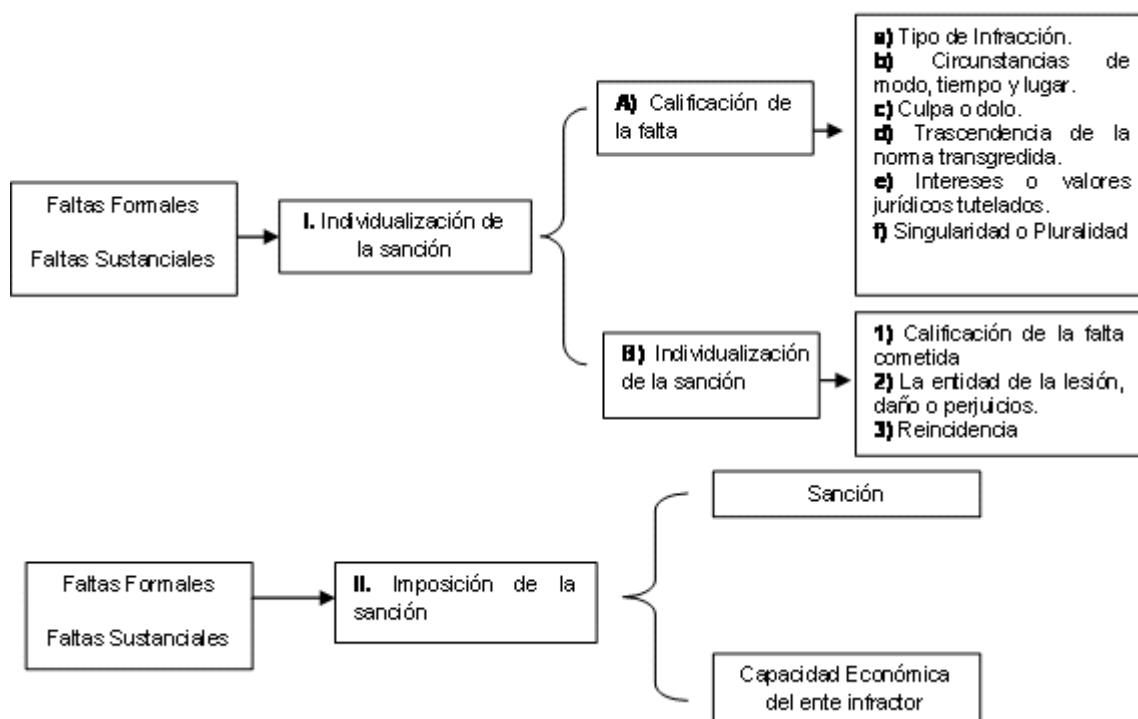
Faltas Formales

Faltas Sustanciales

I. Individualización de la sanción

A) Calificación de la falta

a) Tipo de Infracción.
b) Circunstancias de modo, tiempo y lugar.
c) Culpa o dolo.
d) Trascendencia de la norma transgredida.
e) Intereses o valores jurídicos tutelados.
f) Singularidad o Pluralidad

B) Individualización de la sanción

1) Calificación de la falta cometida
2) La entidad de la lesión, daño o perjuicios.
3) Reincidencia

Faltas Formales

Faltas Sustanciales

II. Imposición de la sanción

Sanción

Capacidad Económica del ente infractor